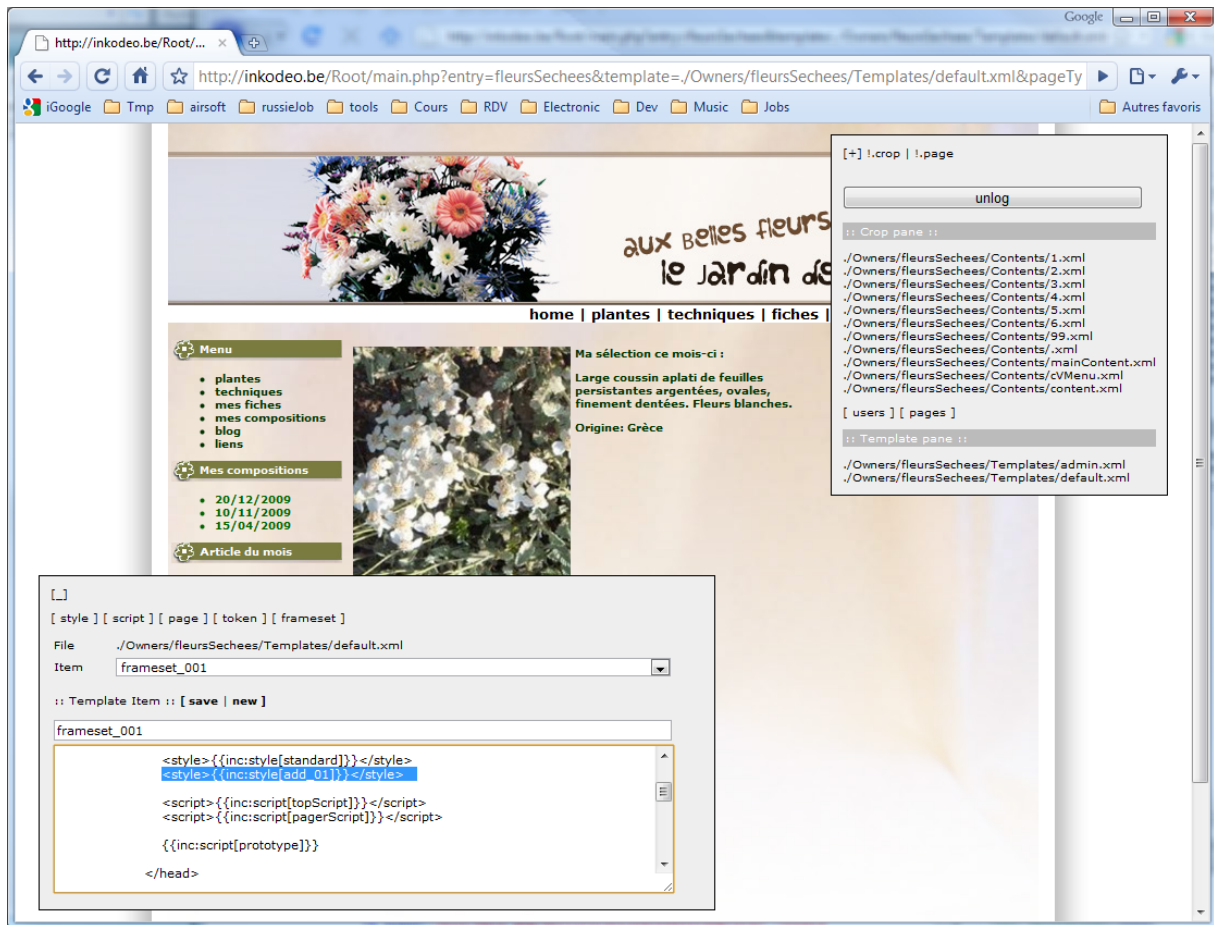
Google

http://inkodeo.be/Root/...

http://inkodeo.be/Root/main.php?entry=fleursSechees&template=./Owners/fleursSechees/Templates/default.xml&pageTy

iGoogle Tmp airsoft russieJob tools Cours RDV Electronic Dev Music Jobs Autres favoris

aux belles fleurs

le jardin d

home | plantes | techniques | fiches |

Menu

- plantes
- techniques
- mes fiches
- mes compositions
- blog
- liens

Mes compositions

- 20/12/2009
- 10/11/2009
- 15/04/2009

Article du mois

Ma sélection ce mois-ci :

Large coussin aplati de feuilles persistantes argentées, ovales, finement dentées. Fleurs blanches.

Origine: Grèce

[+] !.crop | !.page

unlog

:: Crop pane ::

./Owners/fleursSechees/Contents/1.xml
./Owners/fleursSechees/Contents/2.xml
./Owners/fleursSechees/Contents/3.xml
./Owners/fleursSechees/Contents/4.xml
./Owners/fleursSechees/Contents/5.xml
./Owners/fleursSechees/Contents/6.xml
./Owners/fleursSechees/Contents/99.xml
./Owners/fleursSechees/Contents/.xml
./Owners/fleursSechees/Contents/mainContent.xml
./Owners/fleursSechees/Contents/cVMenu.xml
./Owners/fleursSechees/Contents/content.xml

[ users ] [ pages ]

:: Template pane ::

./Owners/fleursSechees/Templates/admin.xml
./Owners/fleursSechees/Templates/default.xml

[_]

[ style ] [ script ] [ page ] [ token ] [ frameset ]

File ./Owners/fleursSechees/Templates/default.xml

Item frameset_001

:: Template Item :: [ save | new ]

frameset_001

<style>{{inc:style[standard]}}</style>
<style>{{inc:style[add_01]}}</style>

<script>{{inc:script[topScript]}}</script>
<script>{{inc:script[pagerScript]}}</script>

{{inc:script[prototype]}}

</head>